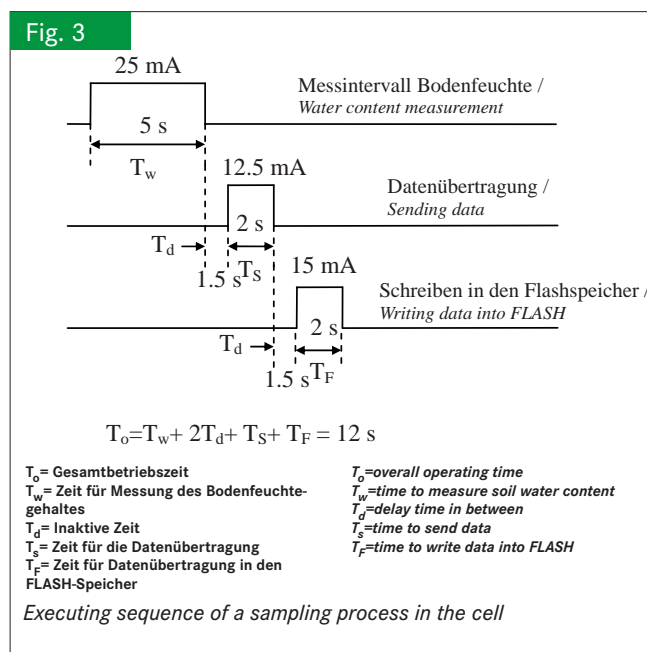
Fig. 3

25 mA

5 s

$T_w$

Messintervall Bodenfeuchte / *Water content measurement*

12.5 mA

2 s

$T_d$

1.5 s $T_S$

Datenübertragung / *Sending data*

15 mA

2 s

$T_d$

1.5 s $T_F$

Schreiben in den Flashspeicher / *Writing data into FLASH*

$T_o = T_w + 2T_d + T_S + T_F = 12$ s

$T_o$= Gesamtbetriebszeit
$T_w$= Zeit für Messung des Bodenfeuchtegehaltes
$T_d$= Inaktive Zeit
$T_s$= Zeit für die Datenübertragung
$T_F$= Zeit für Datenübertragung in den FLASH-Speicher

$T_o$=overall operating time
$T_w$=time to measure soil water content
$T_d$=delay time in between
$T_s$=time to send data
$T_F$=time to write data into FLASH

Executing sequence of a sampling process in the cell